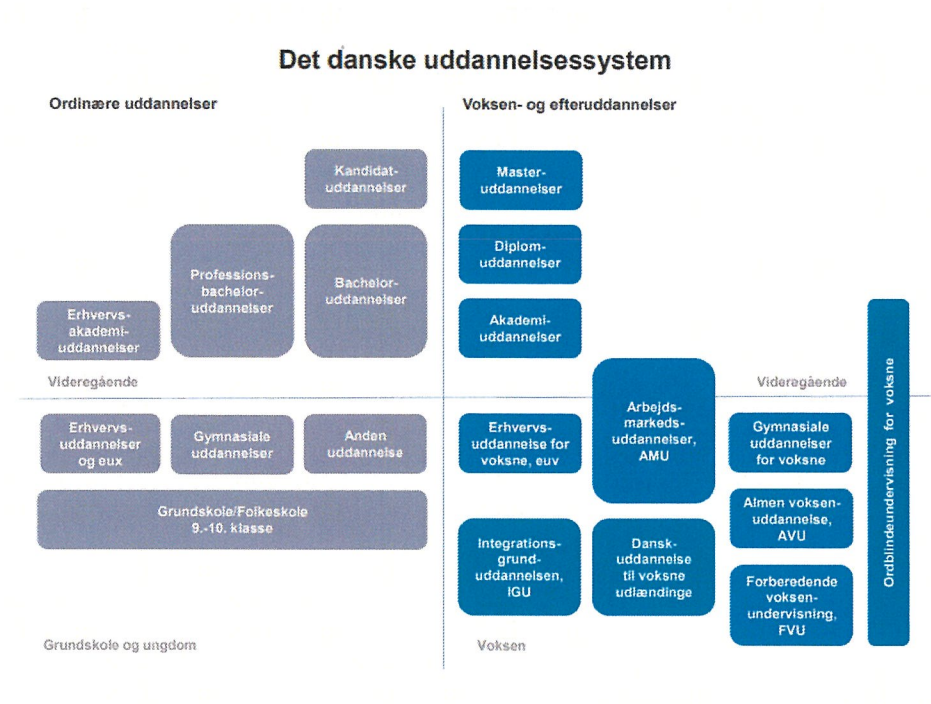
Det danske uddannelsessystem

Ordinære uddannelser

Kandidat-uddannelser

Professions-bachelor-uddannelser

Bachelor-uddannelser

Erhvervs-akademi-uddannelser

Videregående

Erhvervs-uddannelser og eux

Gymnasiale uddannelser

Anden uddannelse

Grundskole/Folkeskole 9.-10. klasse

Grundskole og ungdom

Voksen- og efteruddannelser

Master-uddannelser

Diplom-uddannelser

Akademi-uddannelser

Arbejds-markeds-uddannelser, AMU

Videregående

Erhvervs-uddannelse for voksne, euv

Gymnasiale uddannelser for voksne

Almen voksen-uddannelse, AVU

Integrations-grund-uddannelsen, IGU

Dansk-uddannelse til voksne udlændinge

Forberedende voksen-undervisning, FVU

Ordblindeundervisning for voksne

Voksen